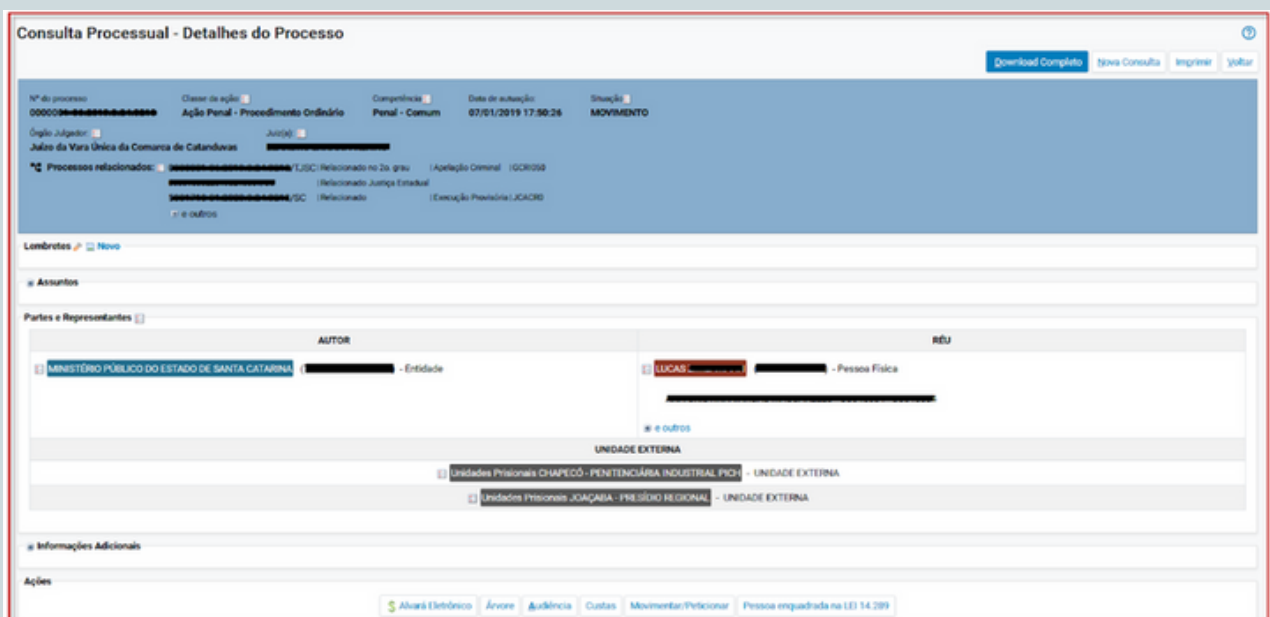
Consulta Processual - Detalhes do Processo

Download Completo | Nova Consulta | Imprimir | Voltar

Nº do processo
0000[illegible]

Classe da ação
Ação Penal - Procedimento Ordinário

Competência
Penal - Comum

Data de autuação
07/01/2019 17:50:26

Situação
MOVIMENTO

Órgão Julgador
Juízo da Vara Única da Comarca de Catanduvas

Juiz(a)
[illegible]

Processos relacionados:
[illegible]/TJSC | Relacionado no 2o. grau | Apelação Criminal | GCR0S0
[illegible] | Relacionado Justiça Estadual
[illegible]/SC | Relacionado | Execução Provisória | JCACR0
e outros

Lembretes Novo

Assuntos

Partes e Representantes

| AUTOR | RÉU |
|---|---|
| MINISTÉRIO PÚBLICO DO ESTADO DE SANTA CATARINA ([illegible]) - Entidade | LUCAS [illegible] ([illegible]) - Pessoa Física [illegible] e outros |

| UNIDADE EXTERNA |
|---|
| Unidades Prisionais CHAPECÓ - PENITENCIÁRIA INDUSTRIAL PICH - UNIDADE EXTERNA |
| Unidades Prisionais JOAÇABA - PRESÍDIO REGIONAL - UNIDADE EXTERNA |

Informações Adicionais

Ações

Alvará Eletrônico | Árvore | Audiência | Custas | Movimentar/Peticionar | Pessoa enquadrada na LEI 14.289